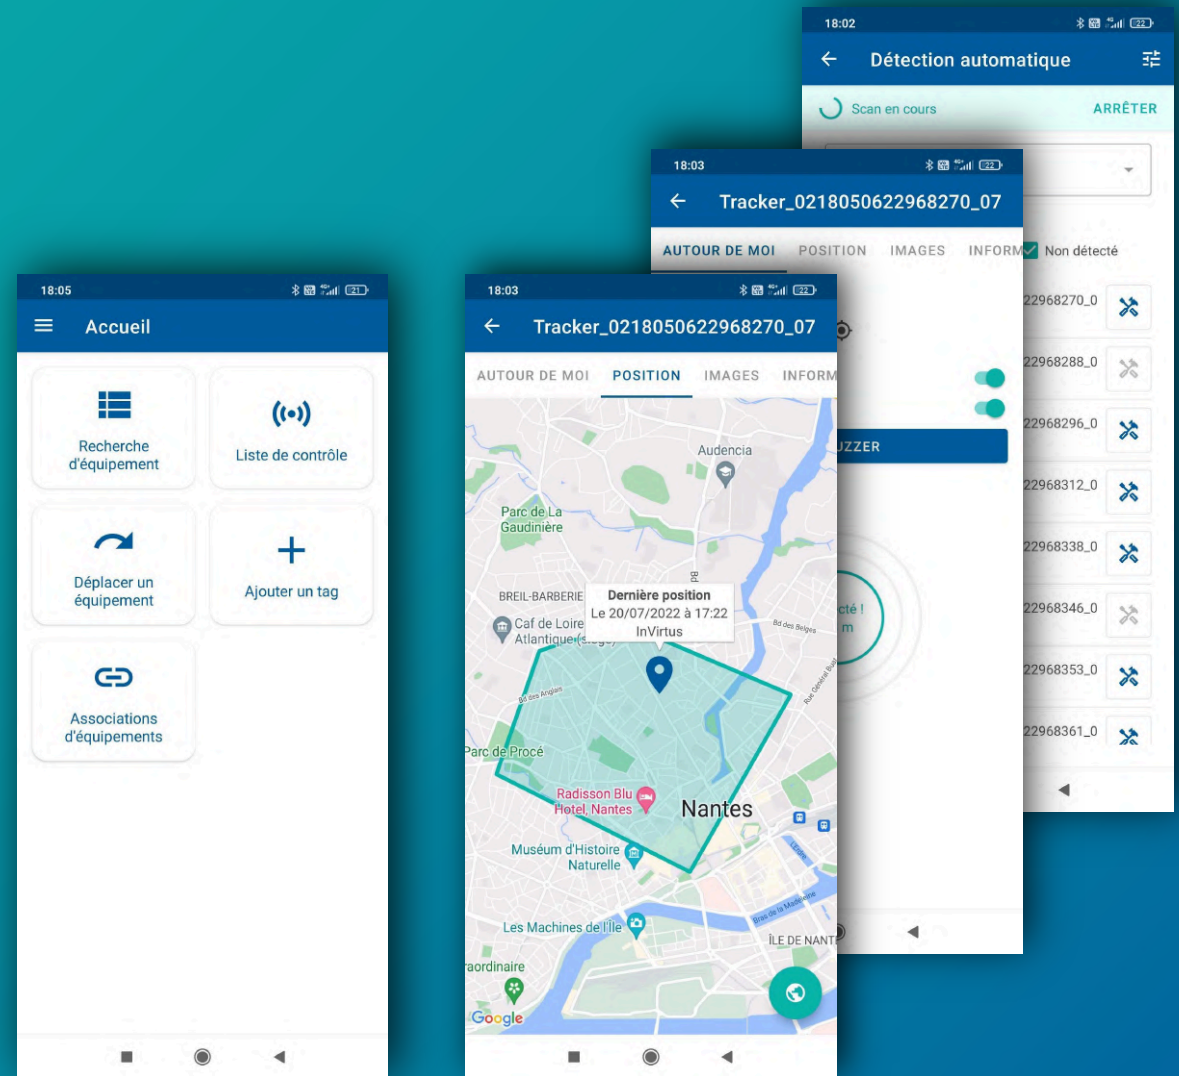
18:05

Accueil

Recherche d'équipement

Liste de contrôle

Déplacer un équipement

Ajouter un tag

Associations d'équipements

18:03

Tracker_0218050622968270_07

AUTOUR DE MOI POSITION IMAGES INFORM

Audencia

Parc de La Gaudinière

BREIL-BARBERIE

Caf de Loire Atlantique

Dernière position
Le 20/07/2022 à 17:22
InVirtus

Bd des Belges

Bd des Anglais

Parc de Procé

Radisson Blu Hotel, Nantes

Nantes

Muséum d'Histoire Naturelle

Les Machines de l'Ile

ÎLE DE NANT

raordinaire

Google

18:03

Tracker_0218050622968270_07

AUTOUR DE MOI POSITION IMAGES INFORM

UZZER

cté !
m

18:02

Détection automatique

Scan en cours ARRÊTER

Non détecté

22968270_0

22968288_0

22968296_0

22968312_0

22968338_0

22968346_0

22968353_0

22968361_0